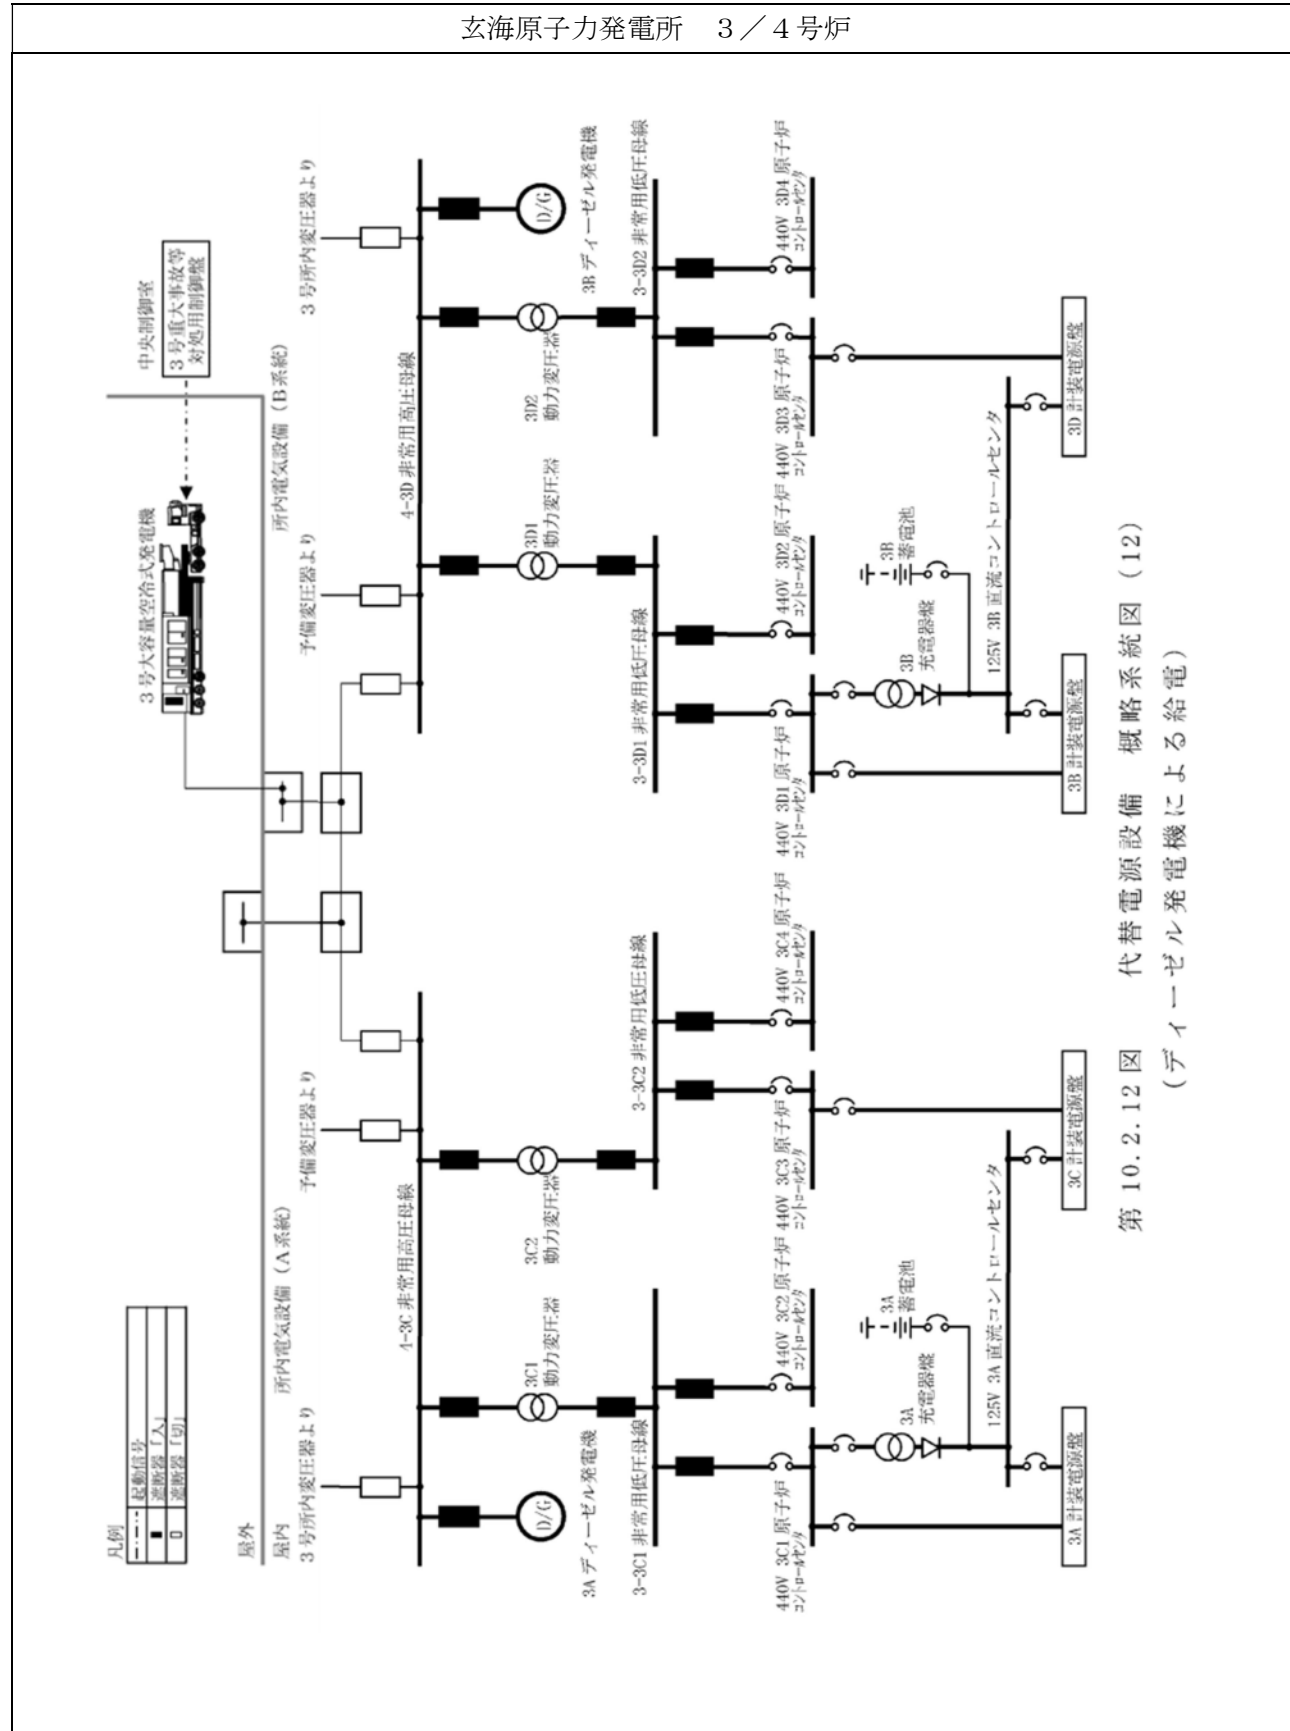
玄海原子力発電所　3／4号炉

凡例

| | |
|---|---|
| -·-·- | 起動信号 |
| ■ | 遮断器「入」 |
| □ | 遮断器「切」 |

屋外

屋内

3号所内変圧器より

所内電気設備（A系統）

予備変圧器より

4-3C 非常用高圧母線

3C1 動力変圧器

3C2 動力変圧器

3A ディーゼル発電機

D/G

3-3C1 非常用低圧母線

3-3C2 非常用低圧母線

440V 3C1 原子炉コントロールセンタ

440V 3C2 原子炉コントロールセンタ

440V 3C3 原子炉コントロールセンタ

440V 3C4 原子炉コントロールセンタ

3A 充電器盤

3A 蓄電池

125V 3A 直流コントロールセンタ

3A 計装電源盤

3C 計装電源盤

3号大容量空冷式発電機

中央制御室

3号重大事故等対処用制御盤

所内電気設備（B系統）

予備変圧器より

4-3D 非常用高圧母線

3D1 動力変圧器

3D2 動力変圧器

3号所内変圧器より

3B ディーゼル発電機

D/G

3-3D1 非常用低圧母線

3-3D2 非常用低圧母線

440V 3D1 原子炉コントロールセンタ

440V 3D2 原子炉コントロールセンタ

440V 3D3 原子炉コントロールセンタ

440V 3D4 原子炉コントロールセンタ

3B 充電器盤

3B 蓄電池

125V 3B 直流コントロールセンタ

3B 計装電源盤

3D 計装電源盤

第 10.2.12 図　代替電源設備　概略系統図（12）
（ディーゼル発電機による給電）